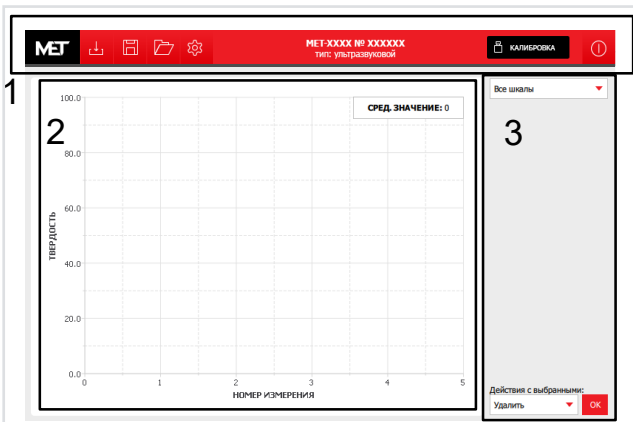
MET

MET-XXXX № XXXXXX
тип: ультразвуковой

КАЛИБРОВКА

1

2

СРЕД. ЗНАЧЕНИЕ: 0

100.0
80.0
60.0
40.0
20.0
0.0

ТВЕРДОСТЬ

0 1 2 3 4 5

НОМЕР ИЗМЕРЕНИЯ

3

Все шкалы

Действия с выбранными:
Удалить
OK